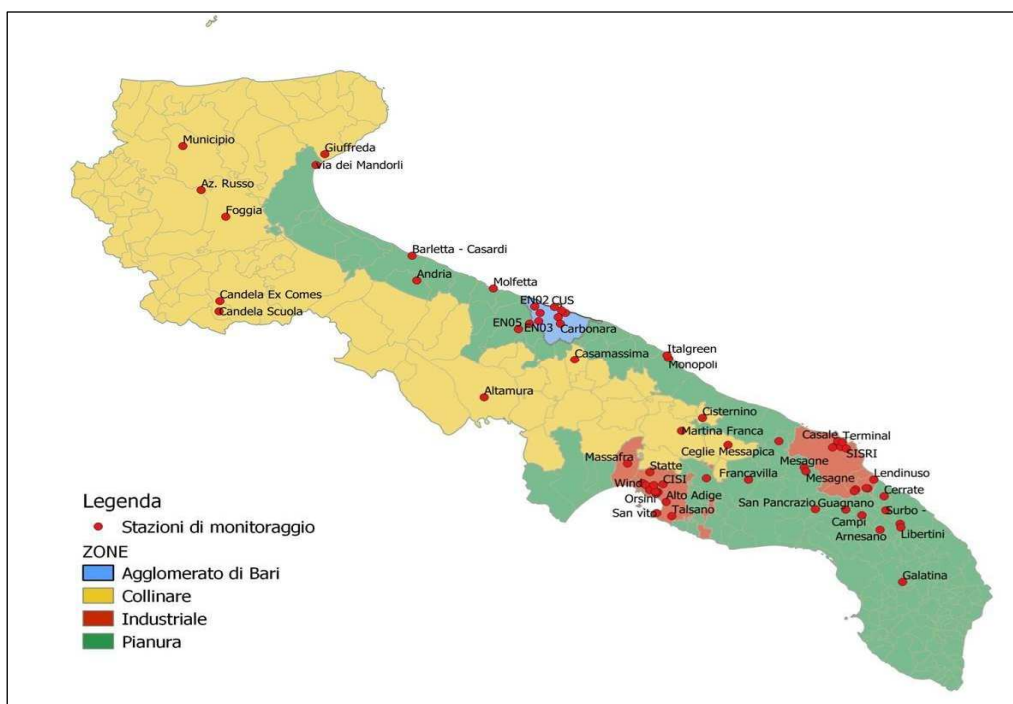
Municipio
Giuffreda
Via dei Mandorli
Az. Russo
Foggia
Barletta - Casardi
Andria
Molfetta
Candela Ex Comes
Candela Scuola
EN02 CUS
EN05
EN03
Carbonara
Casamassima
Italgreen
Monopoli
Altamura
Cisternino
Martina Franca
Casale
Terminal
Ceglie Messapica
SISRI
Massafra
Mesagne
Statte
Francavilla
Mesagne
Lendinuso
Wind
CISI
Cerrate
Orsini
Alto Adige
San Pancrazio
Guagnano
Surbo -
San vito
Talsano
Campi
Arnesano
Libertini
Galatina

Legenda
Stazioni di monitoraggio
ZONE
Agglomerato di Bari
Collinare
Industriale
Pianura